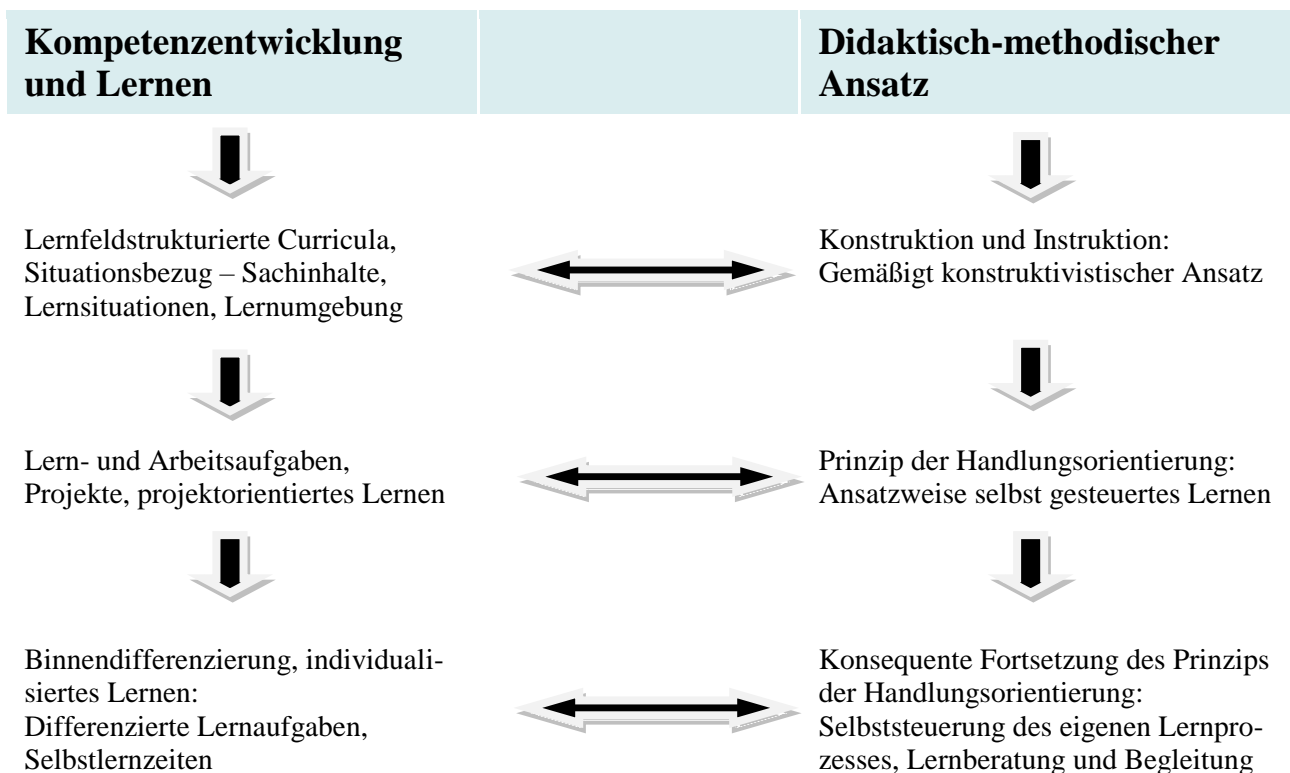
Kompetenzentwicklung und Lernen

Didaktisch-methodischer Ansatz

Lernfeldstrukturierte Curricula, Situationsbezug – Sachinhalte, Lernsituationen, Lernumgebung

Konstruktion und Instruktion: Gemäßigt konstruktivistischer Ansatz

Lern- und Arbeitsaufgaben, Projekte, projektorientiertes Lernen

Prinzip der Handlungsorientierung: Ansatzweise selbst gesteuertes Lernen

Binnendifferenzierung, individualisiertes Lernen: Differenzierte Lernaufgaben, Selbstlernzeiten

Konsequente Fortsetzung des Prinzips der Handlungsorientierung: Selbststeuerung des eigenen Lernprozesses, Lernberatung und Begleitung